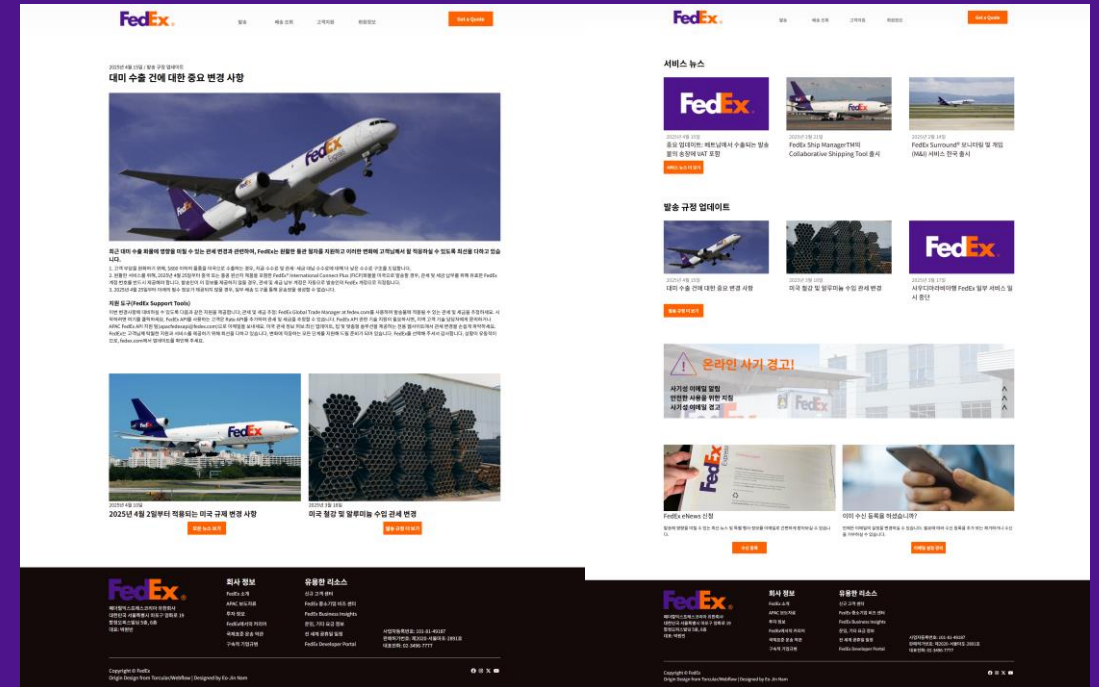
FedEx

발송 배송 조회 고객지원 회원정보

Get a Quote

2025년 4월 10일 | 발송 규정 업데이트

대미 수출 건에 대한 중요 변경 사항

FedEx

최근 대미 수출 화물에 영향을 미칠 수 있는 관세 변경과 관련하여, FedEx는 원활한 통관 절차를 지원하고 이러한 변화에 고객님께서 잘 적응하실 수 있도록 최선을 다하고 있습니다.

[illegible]

지원 도구(FedEx Support Tools)

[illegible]

FedEx

2025년 4월 10일

2025년 4월 2일부터 적용되는 미국 규제 변경 사항

자세 뉴스 보기

2025년 3월 18일

미국 철강 및 알루미늄 수입 관세 변경

발송 규정 더 보기

FedEx

회사 정보

FedEx 소개
APAC 보도자료
투자 정보
FedEx에서의 커리어
위체보호 운송 약관
구속력 기업규범

유용한 리소스

신고 고객 센터
FedEx 중소기업 허브 센터
FedEx Business Insights
운임, 기타 요금 정보
전 세계 공휴일 일정
FedEx Developer Portal

사업자등록번호: 101-81-49187
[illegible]

Copyright © FedEx
Origin Design from Torcular/Webflow | Designed by Eo-Jin Nam

FedEx

발송 배송 조회 고객지원 회원정보

Get a Quote

서비스 뉴스

FedEx

2025년 4월 10일
중요 업데이트: 폐한님께서 수출하는 발송물의 송장에 VAT 포함

2025년 3월 22일
FedEx Ship ManagerTM의 Collaborative Shipping Tool 출시

2025년 2월 18일
FedEx Surround® 모니터링 및 개입(M&I) 서비스 한국 출시

서비스 뉴스 더 보기

발송 규정 업데이트

2025년 4월 10일
대미 수출 건에 대한 중요 변경 사항

2025년 3월 18일
미국 철강 및 알루미늄 수입 관세 변경

2025년 3월 17일
사우디아라비아행 FedEx 일부 서비스 일시 중단

FedEx

발송 규정 더 보기

온라인 사기 경고!

사기성 이메일 알림
안전한 사용을 위한 지침
사기성 이메일 경고

FedEx

FedEx eNews 신청

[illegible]

수신 동의

이미 수신 등록을 하셨습니까?

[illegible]

이메일 설정 변경

FedEx

회사 정보

FedEx 소개
APAC 보도자료
투자 정보
FedEx에서의 커리어
위체보호 운송 약관
구속력 기업규범

유용한 리소스

신고 고객 센터
FedEx 중소기업 허브 센터
FedEx Business Insights
운임, 기타 요금 정보
전 세계 공휴일 일정
FedEx Developer Portal

사업자등록번호: 101-81-49187
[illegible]

Copyright © FedEx
Origin Design from Torcular/Webflow | Designed by Eo-Jin Nam